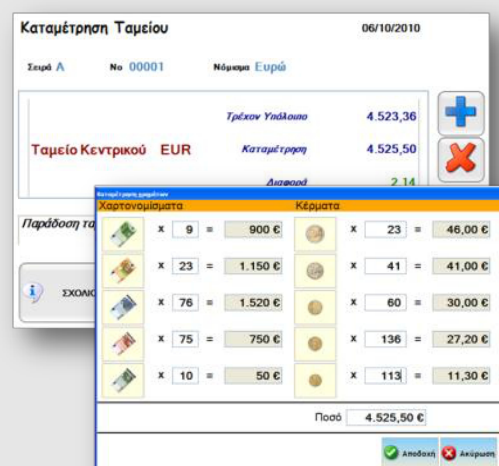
Καταμέτρηση Ταμείου

06/10/2010

Σειρά A

Νο 00001

Νόμισμα Ευρώ

Ταμείο Κεντρικού EUR

Τρέχον Υπόλοιπο 4.523,36

Καταμέτρηση 4.525,50

Διαφορά 2.14

Παράδοση τα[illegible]

ΣΧΟΛΙ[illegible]

Καταμέτρηση χρημάτων

| Χαρτονομίσματα | | | | | Κέρματα | | | | |
|---|---|---|---|---|---|---|---|---|---|
| | x | 9 | = | 900 € | | x | 23 | = | 46,00 € |
| | x | 23 | = | 1.150 € | | x | 41 | = | 41,00 € |
| | x | 76 | = | 1.520 € | | x | 60 | = | 30,00 € |
| | x | 75 | = | 750 € | | x | 136 | = | 27,20 € |
| | x | 10 | = | 50 € | | x | 113 | = | 11,30 € |

Ποσό 4.525,50 €

Αποδοχή

Ακύρωση